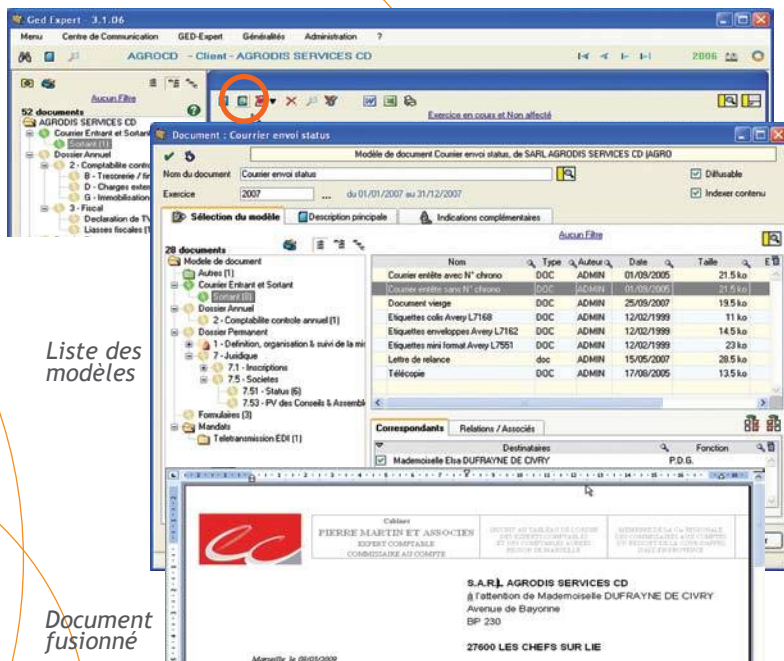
Ged Expert - 3.1.06

Menu Centre de Communication GED-Expert Généralités Administration ?

AGROCD - Client - AGRODIS SERVICES CD

2006

52 documents

Aucun Filtre

AGRODIS SERVICES CD
Courrier Entrant et Sortant
Sortant (1)
Dossier Annuel
2 - Comptabilite contro
B - Tresorerie / fir
D - Charges exter
G - Immobilisation
3 - Fiscal
Declaration de TV
Liasses fiscales [1

Exercice en cours et Non affecté

Document : Courrier envoi status

Modèle de document Courrier envoi status, de SARL AGRODIS SERVICES CD (AGRO

Nom du document Courrier envoi status

Diffusable

Exercice 2007 ... du 01/01/2007 au 31/12/2007

Indexer contenu

Sélection du modèle | Description principale | Indications complémentaires

Aucun Filtre

28 documents

Modele de document
Autres [1]
Courrier Entrant et Sortant
Sortant [8]
Dossier Annuel
2 - Comptabilite controle annuel [1]
Dossier Permanent
1 - Definition, organisation & suivi de la mi
7 - Juridique
7.1 - Inscriptions
7.5 - Societes
7.51 - Status (6)
7.53 - PV des Conseils & Assembl
Formulaires [3]
Mandats
Teletransmission EDI [1]

| Nom | Type | Auteur | Date | Taille |
|---|---|---|---|---|
| Courrier entête avec N° chrono | DOC | ADMIN | 01/09/2005 | 21.5 ko |
| Courrier entête sans N° chrono | DOC | ADMIN | 01/09/2005 | 21.5 ko |
| Document vierge | DOC | ADMIN | 25/09/2007 | 19.5 ko |
| Etiquettes colis Avery L7168 | DOC | ADMIN | 12/02/1999 | 11 ko |
| Etiquettes enveloppes Avery L7162 | DOC | ADMIN | 12/02/1999 | 14.5 ko |
| Etiquettes mini format Avery L7551 | DOC | ADMIN | 12/02/1999 | 23 ko |
| Lettre de relance | doc | ADMIN | 15/05/2007 | 28.5 ko |
| Télécopie | DOC | ADMIN | 17/08/2005 | 13.5 ko |

Correspondants | Relations / Associés

| Destinataires | Fonction |
|---|---|
| Mademoiselle Elsa DUFRAYNE DE CIVRY | P.D.G. |

Liste des modèles

Cabinet
PIERRE MARTIN ET ASSOCIES
EXPERT COMPTABLE
COMMISSAIRE AU COMPTE

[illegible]

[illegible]

S.A.R.L AGRODIS SERVICES CD
à l'attention de Mademoiselle DUFRAYNE DE CIVRY
Avenue de Bayonne
BP 230

27600 LES CHEFS SUR LIE

Marseille, le 09/05/2009

Document fusionné